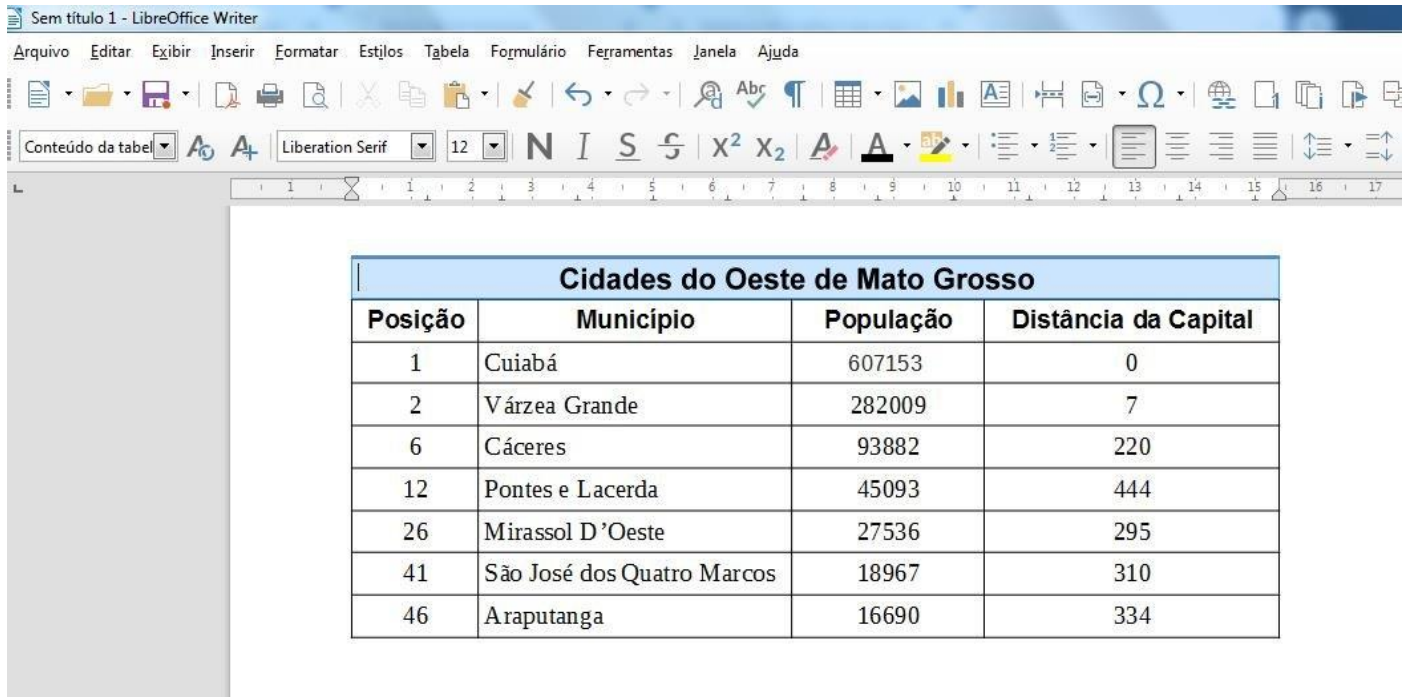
Sem título 1 - LibreOffice Writer

Arquivo Editar Exibir Inserir Formatar Estilos Tabela Formulário Ferramentas Janela Ajuda

Conteúdo da tabel Liberation Serif 12 N I S S $X^2$ $X_2$

1 1 2 3 4 5 6 7 8 9 10 11 12 13 14 15 16 17

| Cidades do Oeste de Mato Grosso | | | |
|---|---|---|---|
| Posição | Município | População | Distância da Capital |
| 1 | Cuiabá | 607153 | 0 |
| 2 | Várzea Grande | 282009 | 7 |
| 6 | Cáceres | 93882 | 220 |
| 12 | Pontes e Lacerda | 45093 | 444 |
| 26 | Mirassol D'Oeste | 27536 | 295 |
| 41 | São José dos Quatro Marcos | 18967 | 310 |
| 46 | Araputanga | 16690 | 334 |